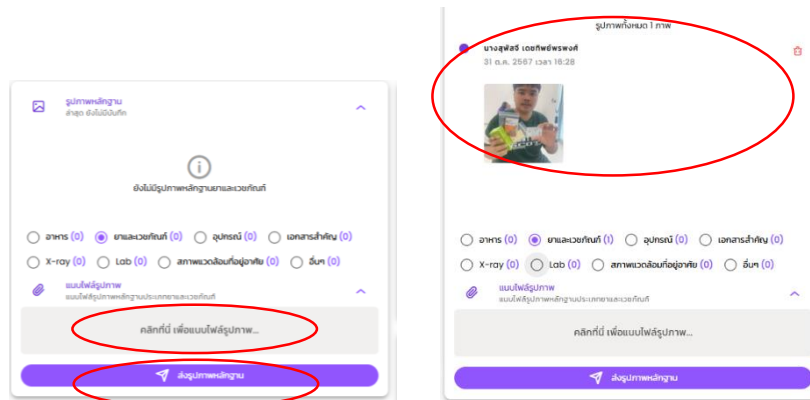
รูปภาพหลักฐาน
ล่าสุด ยังไม่มีบันทึก

ยังไม่มีรูปภาพหลักฐานยาและเวชภัณฑ์

อาหาร (0) ยาและเวชภัณฑ์ (0) อุปกรณ์ (0) เอกสารสำคัญ (0)
X-ray (0) Lab (0) สภาพแวดล้อมที่อยู่อาศัย (0) อื่นๆ (0)

แนบไฟล์รูปภาพ
แนบไฟล์รูปภาพหลักฐานประเภทยาและเวชภัณฑ์

คลิกที่นี่ เพื่อแนบไฟล์รูปภาพ...

ส่งรูปภาพหลักฐาน

รูปภาพทั้งหมด 1 ภาพ

นางสุพัสจี เดชทิพย์พรพงศ์
31 ต.ค. 2567 เวลา 16:28

อาหาร (0) ยาและเวชภัณฑ์ (1) อุปกรณ์ (0) เอกสารสำคัญ (0)
X-ray (0) Lab (0) สภาพแวดล้อมที่อยู่อาศัย (0) อื่นๆ (0)

แนบไฟล์รูปภาพ
แนบไฟล์รูปภาพหลักฐานประเภทยาและเวชภัณฑ์

คลิกที่นี่ เพื่อแนบไฟล์รูปภาพ...

ส่งรูปภาพหลักฐาน